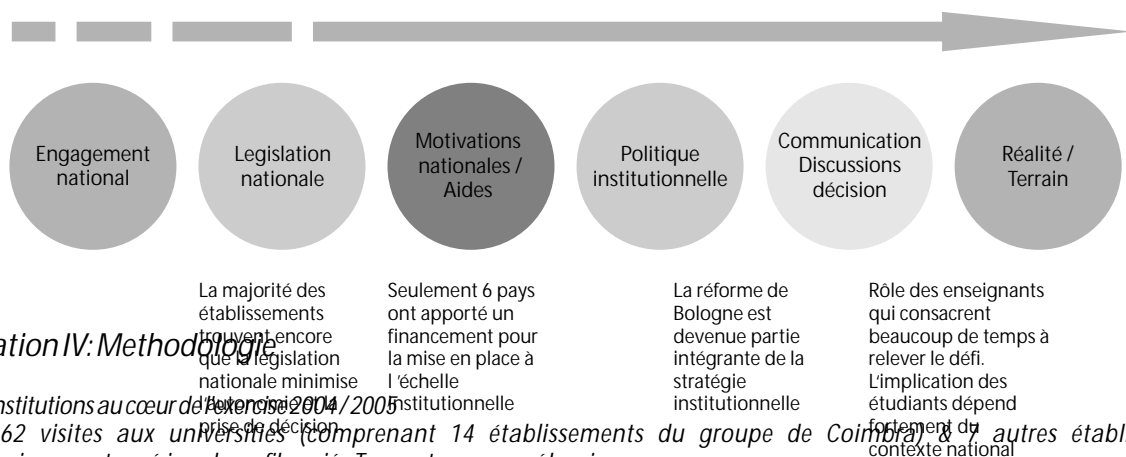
Engagement national

Legislation nationale

Motivations nationales / Aides

Politique institutionnelle

Communication Discussions décision

Réalité / Terrain

La majorité des établissements trouvent encore que la législation nationale minimise l'autonomie en prise de décision

Seulement 6 pays ont apporté un financement pour la mise en place à l'échelle institutionnelle

La réforme de Bologne est devenue partie intégrante de la stratégie institutionnelle

Rôle des enseignants qui consacrent beaucoup de temps à relever le défi. L'implication des étudiants dépend fortement du contexte national

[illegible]ation IV: Methodologie

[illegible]nstitutions au cœur de l'exercise 2004/2005

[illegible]62 visites aux universités (comprenant 14 établissements du groupe de Coimbra) & 7 autres établ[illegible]